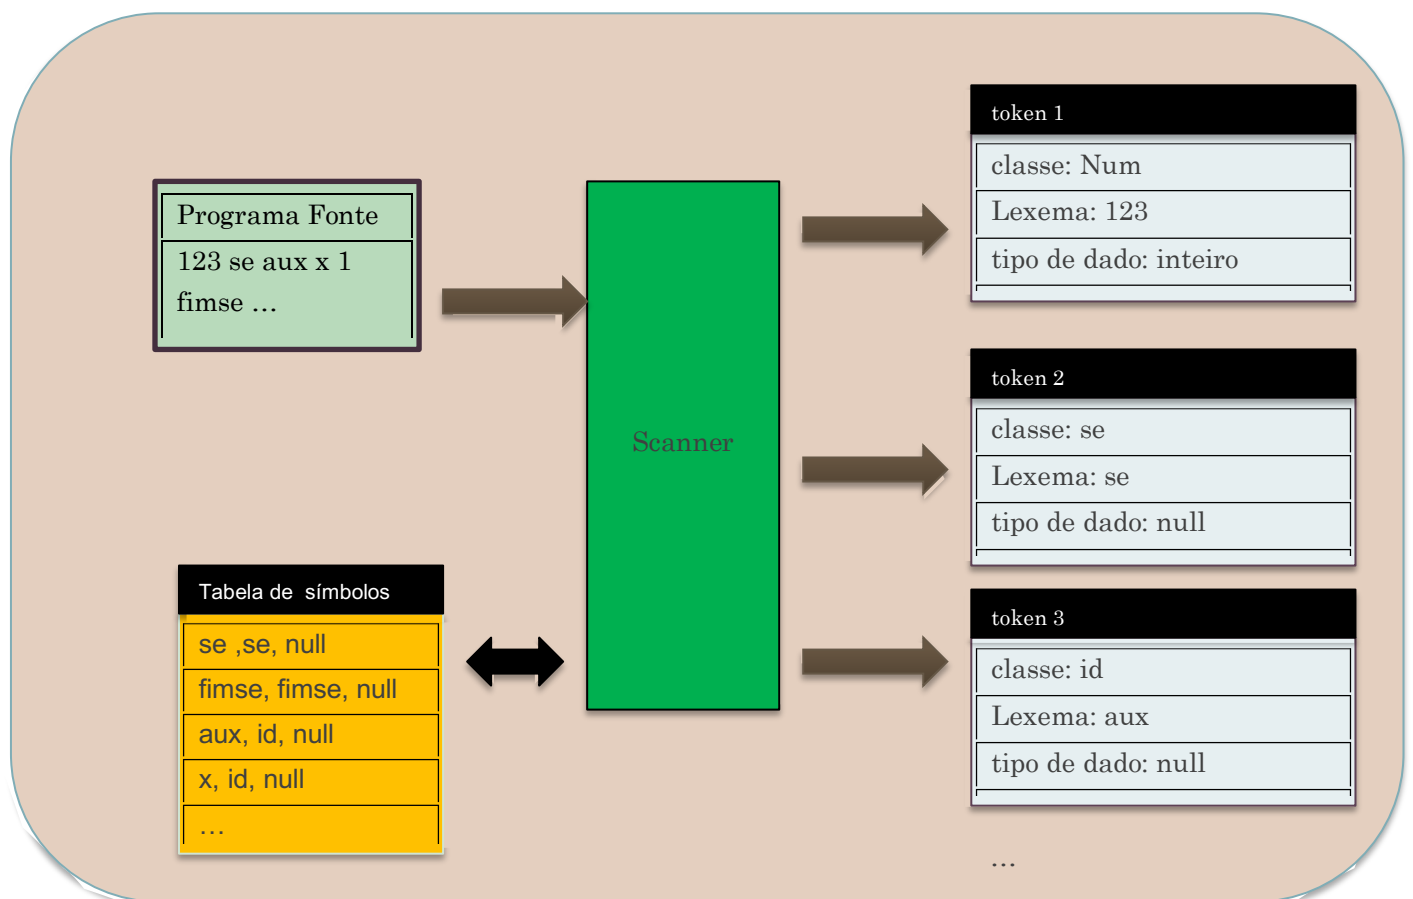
Programa Fonte

123 se aux x 1 fimse …

Scanner

Tabela de símbolos

| se ,se, null |
|---|
| fimse, fimse, null |
| aux, id, null |
| x, id, null |
| … |

token 1

| classe: Num |
|---|
| Lexema: 123 |
| tipo de dado: inteiro |

token 2

| classe: se |
|---|
| Lexema: se |
| tipo de dado: null |

token 3

| classe: id |
|---|
| Lexema: aux |
| tipo de dado: null |

…